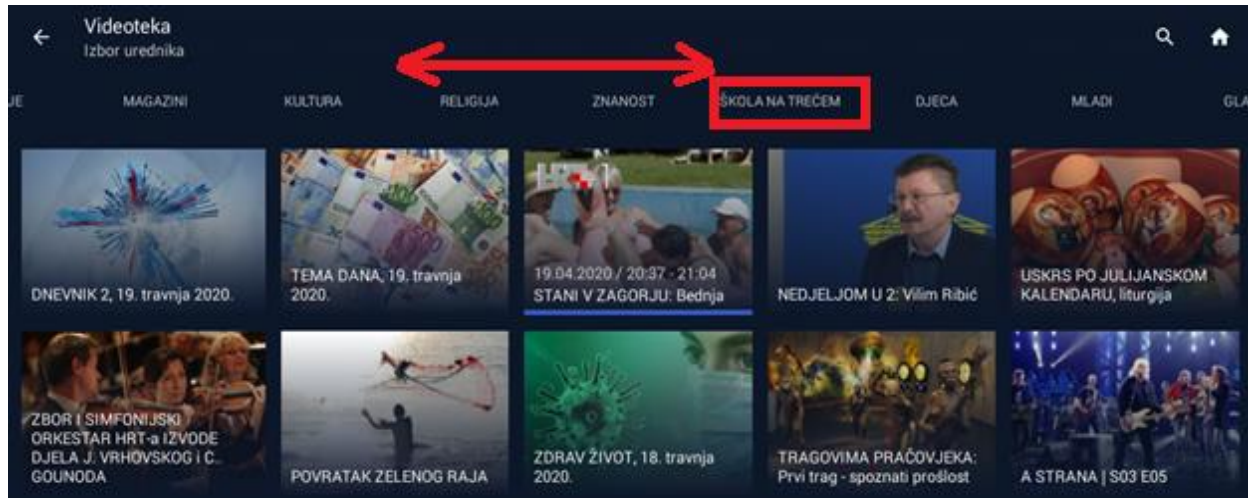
Videoteka
Izbor urednika

JE MAGAZINI KULTURA RELIGIJA ZNANOST ŠKOLA NA TREĆEM DJECA MLADI GLA

DNEVNIK 2, 19. travnja 2020.

TEMA DANA, 19. travnja 2020.

19.04.2020 / 20:37 - 21:04
STANI V ZAGORJU: Bednja

NEDJELJOM U 2: Vilim Ribić

USKRS PO JULIJANSKOM KALENDARU, liturgija

ZBOR I SIMFONIJSKI ORKESTAR HRT-a IZVODE DJELA J. VRHOVSKOG I C. GOUNODA

POVRATAK ZELENOG RAJA

ZDRAV ŽIVOT, 18. travnja 2020.

TRAGOVIMA PRAČOVJEKA: Prvi trag - spoznati prošlost

A STRANA | S03 E05